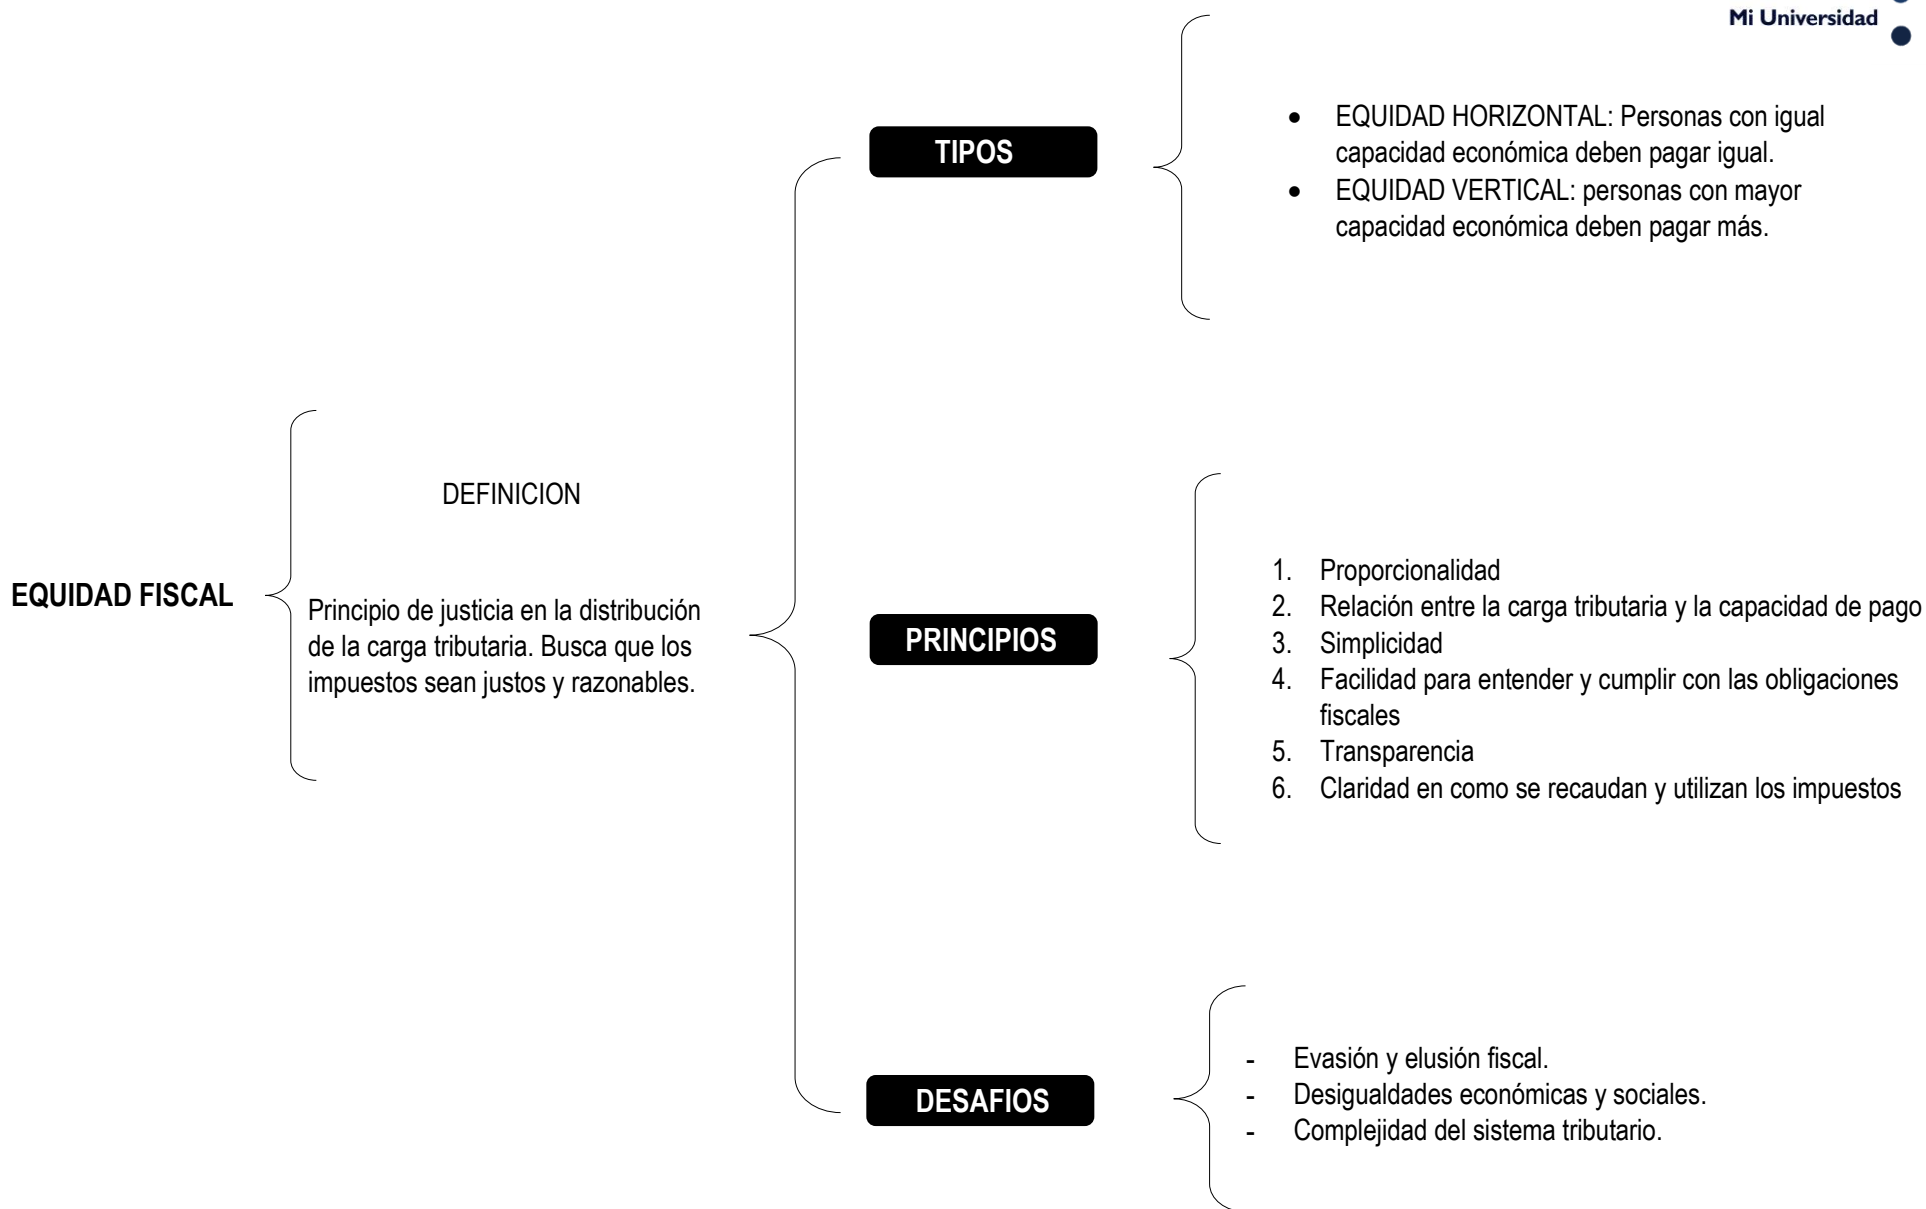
Mi Universidad

EQUIDAD FISCAL

DEFINICION

Principio de justicia en la distribución de la carga tributaria. Busca que los impuestos sean justos y razonables.

TIPOS

- EQUIDAD HORIZONTAL: Personas con igual capacidad económica deben pagar igual.
- EQUIDAD VERTICAL: personas con mayor capacidad económica deben pagar más.

PRINCIPIOS

1. Proporcionalidad
2. Relación entre la carga tributaria y la capacidad de pago
3. Simplicidad
4. Facilidad para entender y cumplir con las obligaciones fiscales
5. Transparencia
6. Claridad en como se recaudan y utilizan los impuestos

DESAFIOS

- Evasión y elusión fiscal.
- Desigualdades económicas y sociales.
- Complejidad del sistema tributario.